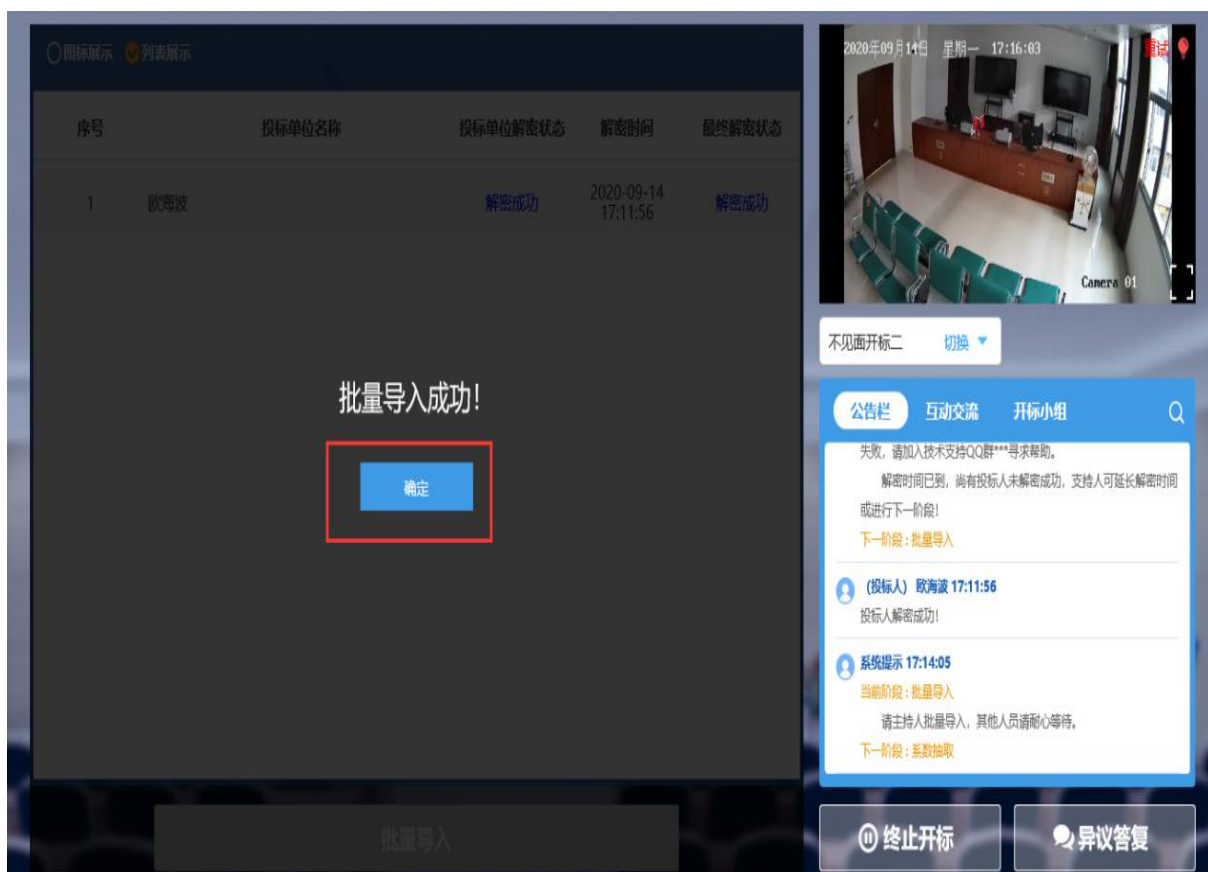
图标展示 列表展示

| 序号 | 投标单位名称 | 投标单位解密状态 | 解密时间 | 最终解密状态 |
|---|---|---|---|---|
| 1 | 欧海波 | 解密成功 | 2020-09-14 17:11:56 | 解密成功 |

批量导入成功!

确定

批量导入

2020年09月14日 星期一 17:16:03 重试

Camera 01

不见面开标二 切换

公告栏 互动交流 开标小组

失败，请加入技术支持QQ群***寻求帮助。

解密时间已到，尚有投标人未解密成功，支持人可延长解密时间或进行下一阶段!

下一阶段：批量导入

(投标人) 欧海波 17:11:56

投标人解密成功!

系统提示 17:14:05

当前阶段：批量导入

请主持人批量导入，其他人员请耐心等待。

下一阶段：系数抽取

终止开标

异议答复